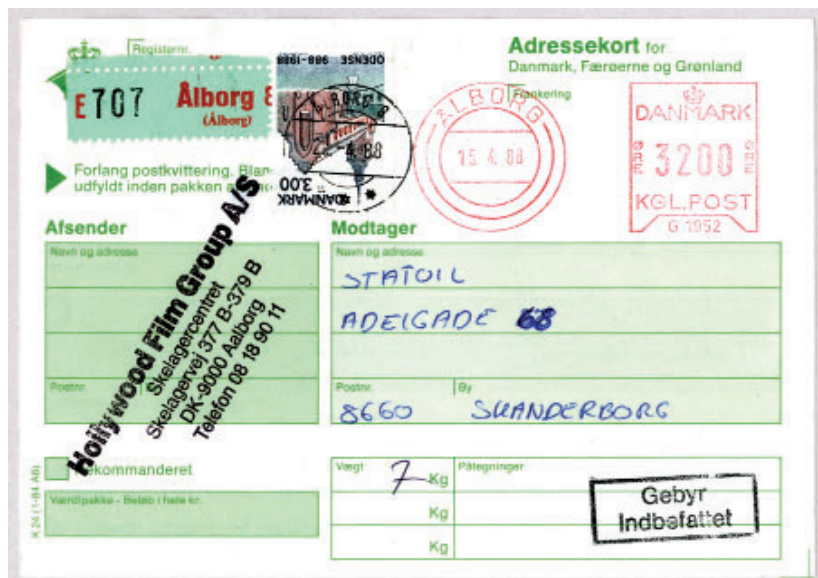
Registrer...

E707 Ålborg 8
(Ålborg)

ODENSE 988-1988
DANMARK 3.00

ÅLBORG
15.4.88

Adressekort for
Danmark, Færøerne og Grønland

Frankering

DANMARK
ØRE 3200 ØRE
KGL.POST
G 1052

Forlang postkvittering. Blan...
udfyldt inden pakken a...

Afsender
Navn og adresse

Hollywood Film Group A/S
Skelagercentret
Skelagervej 377 B-379 B
DK-9000 Aalborg
Telefon 08 18 90 11

Postnr.

Modtager
Navn og adresse
STATOIL
ADELGADE 68

Postnr. By
8660 SKANDERBORG

...kommanderet

Værdipakke - Beløb i hele kr.

K 24 (1-84 A6)

Vægt
7 Kg
Kg
Kg

Påtegninger

Gebyr
Indbefattet